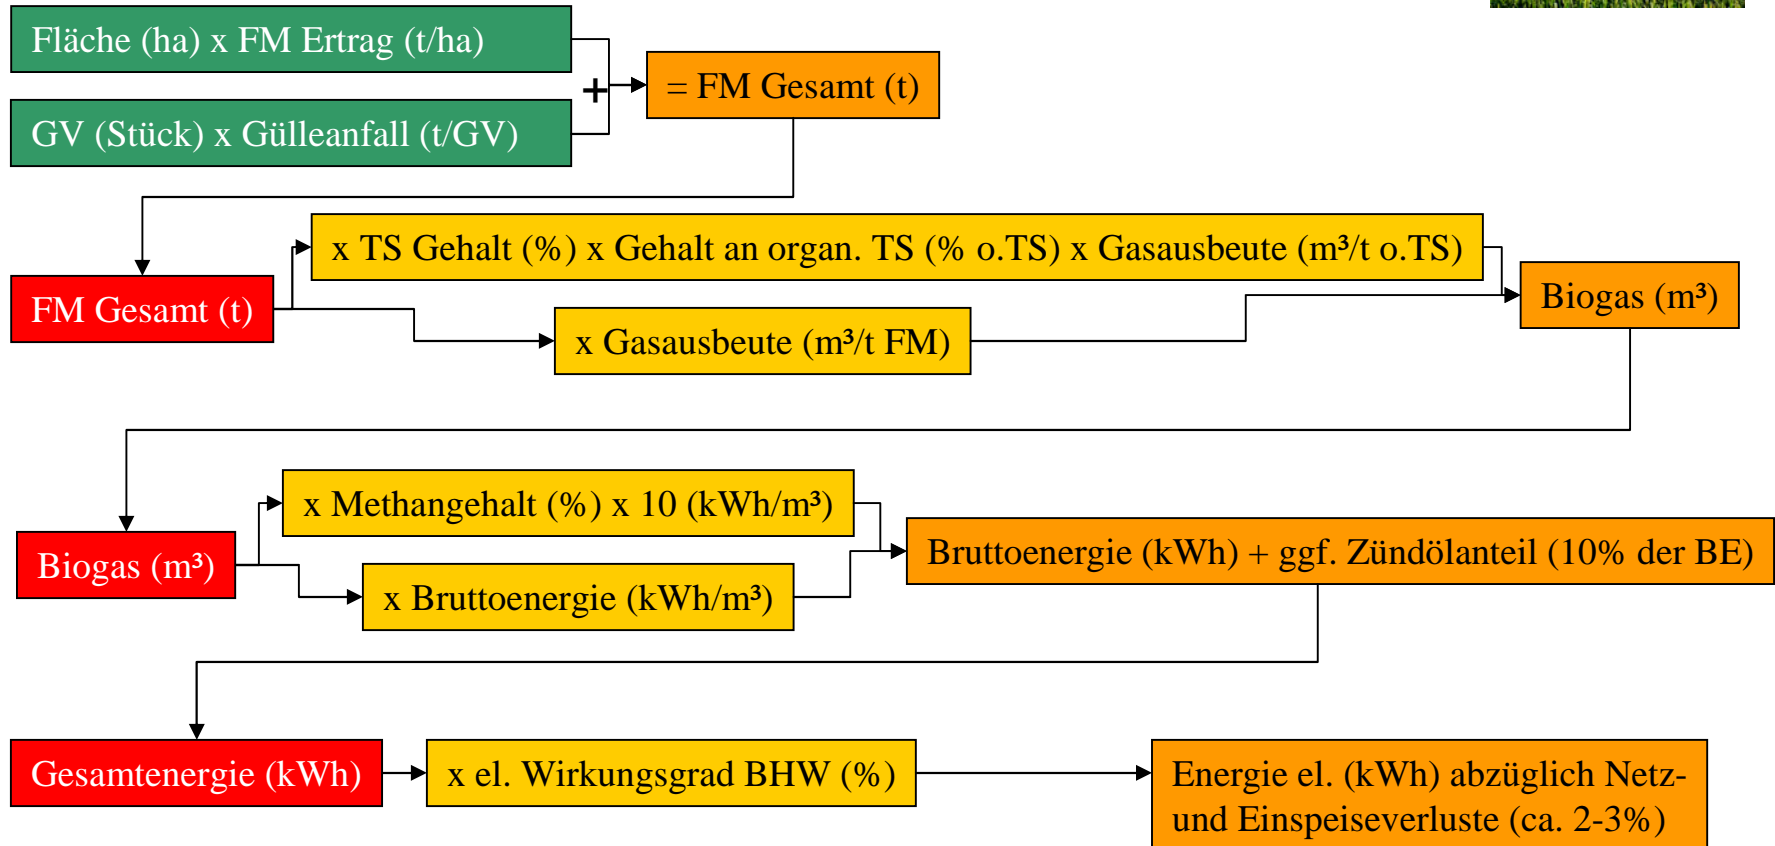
Fläche (ha) x FM Ertrag (t/ha)

GV (Stück) x Gülleanfall (t/GV)

+

= FM Gesamt (t)

FM Gesamt (t)

x TS Gehalt (%) x Gehalt an organ. TS (% o.TS) x Gasausbeute (m³/t o.TS)

x Gasausbeute (m³/t FM)

Biogas (m³)

Biogas (m³)

x Methangehalt (%) x 10 (kWh/m³)

x Bruttoenergie (kWh/m³)

Bruttoenergie (kWh) + ggf. Zündölanteil (10% der BE)

Gesamtenergie (kWh)

x el. Wirkungsgrad BHW (%)

Energie el. (kWh) abzüglich Netz- und Einspeiseverluste (ca. 2-3%)